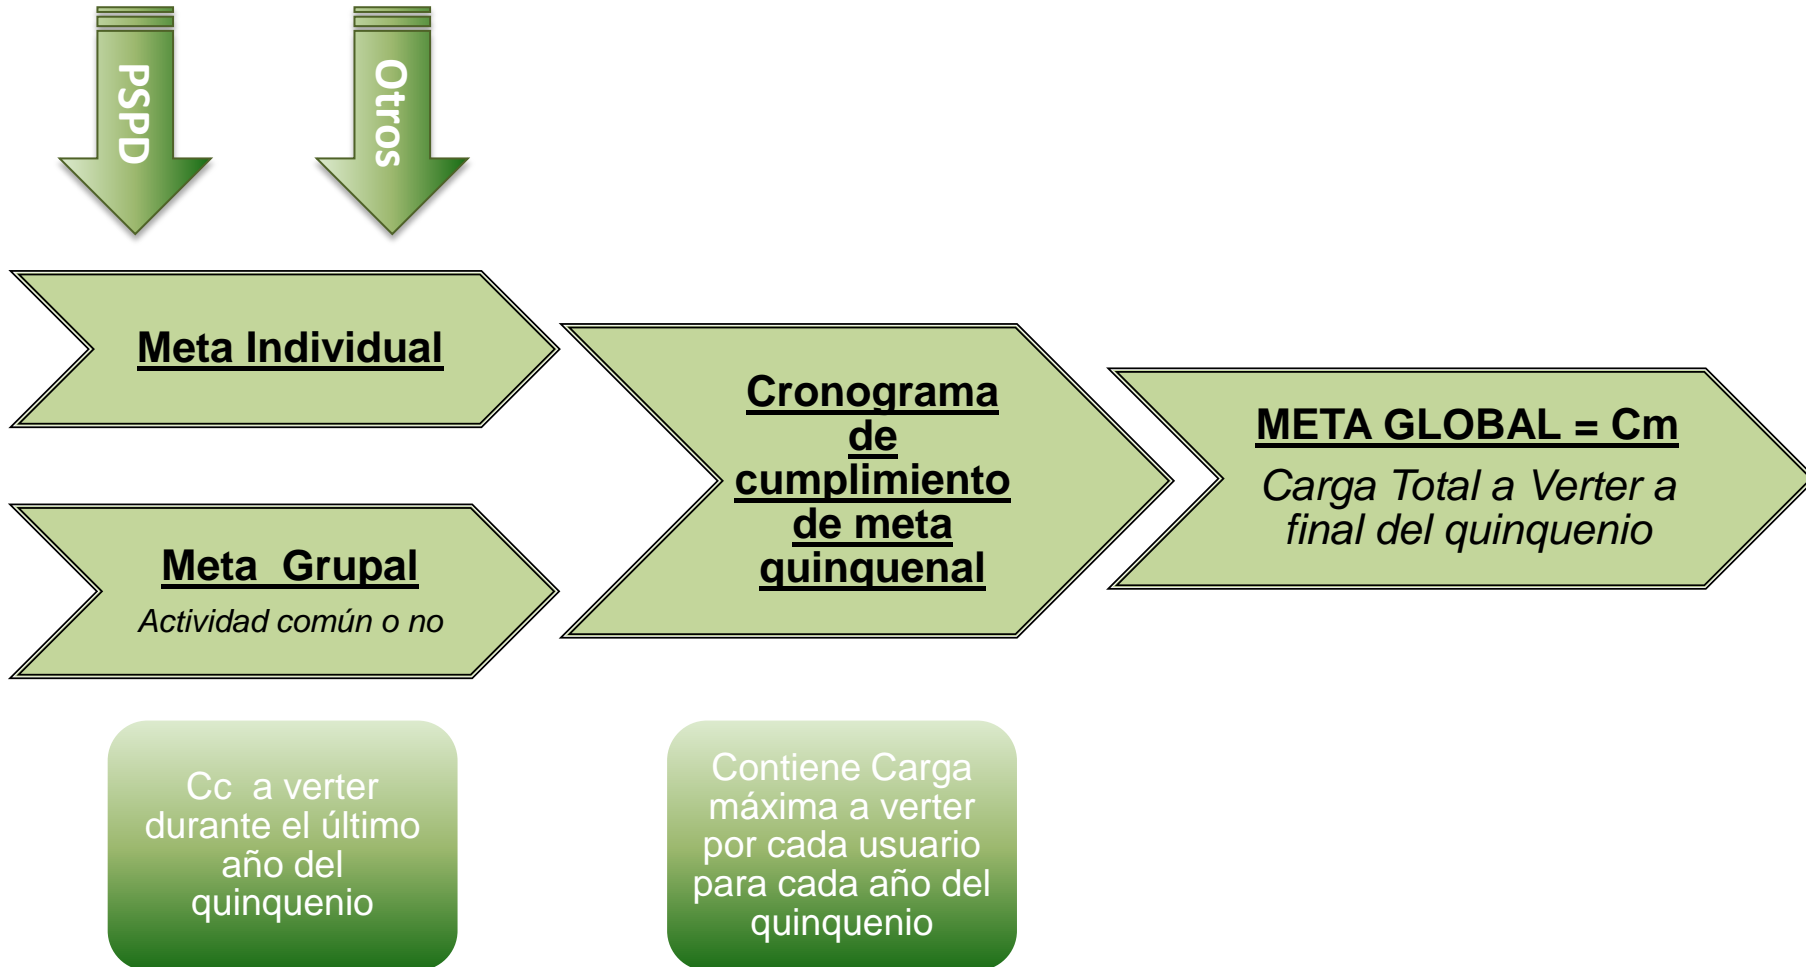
PSPD

Otros

Meta Individual

Meta Grupal
Actividad común o no

Cronograma de cumplimiento de meta quinquenal

META GLOBAL = Cm
Carga Total a Verter a final del quinquenio

Cc a verter durante el último año del quinquenio

Contiene Carga máxima a verter por cada usuario para cada año del quinquenio